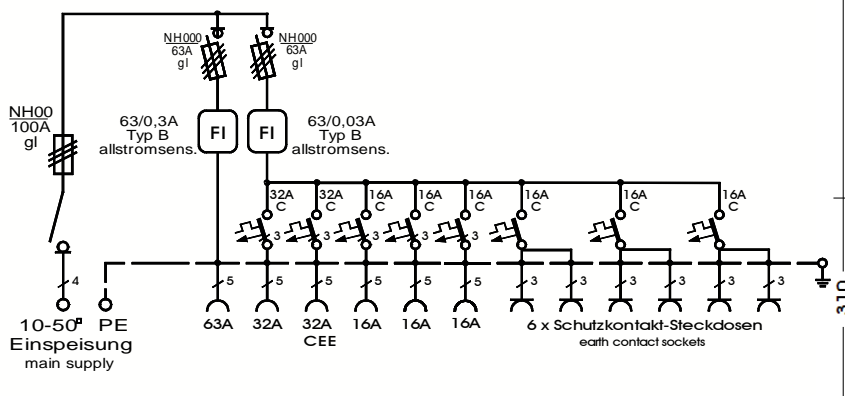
NH000
63A
gl

NH000
63A
gl

NH00
100A
gl

63/0,3A
Typ B
allstromsens.

FI

FI

63/0,03A
Typ B
allstromsens.

32A
C

32A
C

16A
C

16A
C

16A
C

16A
C

16A
C

16A
C

3 3 3 3 3

4

5 5 5 5 5 5

3 3 3 3 3 3

10-50$^{□}$
Einspeisung
main supply

PE

63A 32A 32A 16A 16A 16A
CEE

6 x Schutzkontakt-Steckdosen
earth contact sockets

310